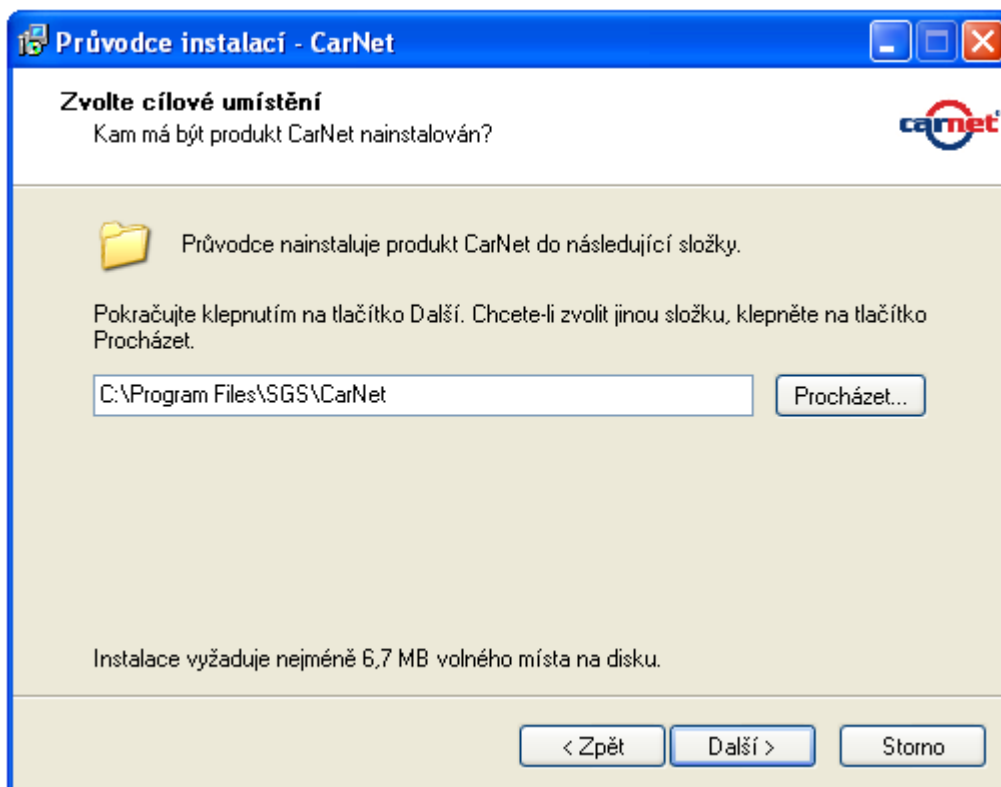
Průvodce instalací - CarNet

Zvolte cílové umístění
Kam má být produkt CarNet nainstalován?

carnet

Průvodce nainstaluje produkt CarNet do následující složky.

Pokračujte klepnutím na tlačítko Další. Chcete-li zvolit jinou složku, klepněte na tlačítko Procházet.

C:\Program Files\SGS\CarNet

Procházet...

Instalace vyžaduje nejméně 6,7 MB volného místa na disku.

< Zpět

Další >

Storno